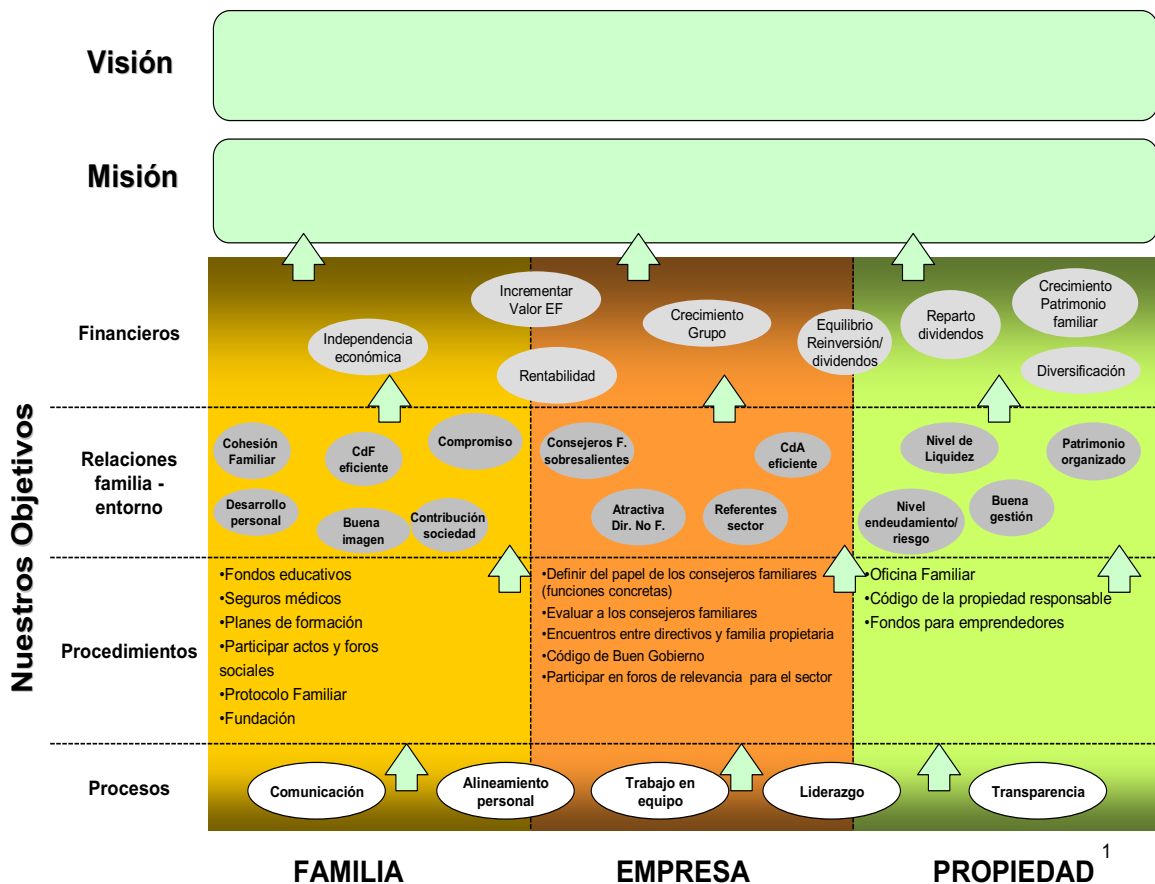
Visión

Misión

Nuestros Objetivos

Financieros

Independencia económica

Incrementar Valor EF

Rentabilidad

Crecimiento Grupo

Equilibrio Reinversión/ dividendos

Reparto dividendos

Crecimiento Patrimonio familiar

Diversificación

Relaciones familia - entorno

Cohesión Familiar

CdF eficiente

Compromiso

Desarrollo personal

Buena imagen

Contribución sociedad

Consejeros F. sobresalientes

CdA eficiente

Atractiva Dir. No F.

Referentes sector

Nivel de Liquidez

Patrimonio organizado

Nivel endeudamiento/ riesgo

Buena gestión

Procedimientos

•Fondos educativos
•Seguros médicos
•Planes de formación
•Participar actos y foros sociales
•Protocolo Familiar
•Fundación

•Definir del papel de los consejeros familiares (funciones concretas)
•Evaluar a los consejeros familiares
•Encuentros entre directivos y familia propietaria
•Código de Buen Gobierno
•Participar en foros de relevancia para el sector

•Oficina Familiar
•Código de la propiedad responsable
•Fondos para emprendedores

Procesos

Comunicación

Alineamiento personal

Trabajo en equipo

Liderazgo

Transparencia

FAMILIA

EMPRESA

PROPIEDAD

1